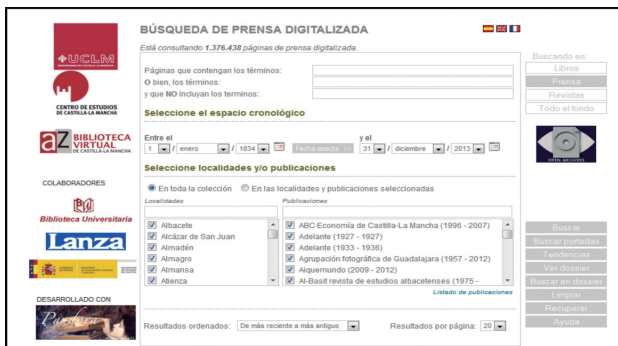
UCLM

CENTRO DE ESTUDIOS DE CASTILLA-LA MANCHA

BIBLIOTECA VIRTUAL DE CASTILLA-LA MANCHA

COLABORADORES

Biblioteca Universitaria

Lanza

DESARROLLADO CON

BÚSQUEDA DE PRENSA DIGITALIZADA

Está consultando 1.376.438 páginas de prensa digitalizada.

Páginas que contengan los términos:
O bien, los términos:
y que NO incluyan los términos:

Seleccione el espacio cronológico

Entre el 1 / enero / 1834 Fecha exacta >> y el 31 / diciembre / 2013

Seleccione localidades y/o publicaciones

En toda la colección En las localidades y publicaciones seleccionadas

Localidades
Albacete
Alcázar de San Juan
Almadén
Almagro
Almansa
Alienza

Publicaciones
ABC Economía de Castilla-La Mancha (1996 - 2007)
Adelante (1927 - 1927)
Adelante (1933 - 1936)
Agrupación fotográfica de Guadalajara (1957 - 2012)
Aiquemundo (2009 - 2012)
Al-Basit revista de estudios albacetenses (1975 -

Listado de publicaciones

Resultados ordenados: De más reciente a más antiguo Resultados por página: 20

Buscando en:
Libros
Prensa
Revistas
Todo el fondo

OPEN ARCHIVES

Buscar
Buscar portadas
Tendencias
Ver dossier
Buscar en dossier
Limpiar
Recuperar
Ayuda